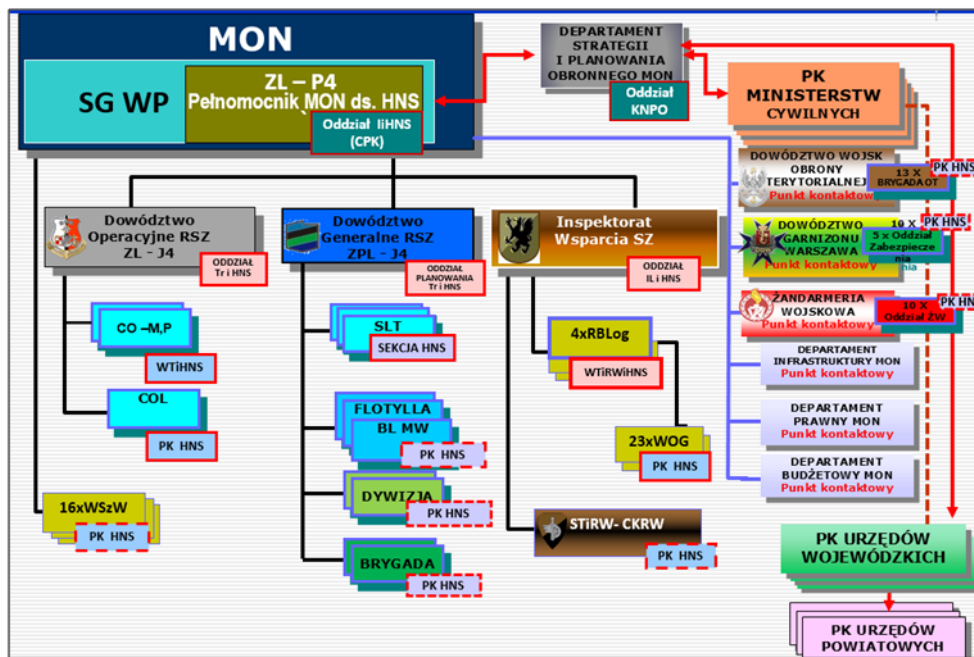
MON

SG WP

ZL – P4
Pełnomocnik MON ds. HNS

Oddział IiHNS
(CPK)

DEPARTAMENT
STRATEGII
I PLANOWANIA
OBRONNEGO MON

Oddział
KNPO

PK
MINISTERSTW
CYWILNYCH

DOWÓDZTWO WOJSK
OBRONY
TERYTORIALNEJ
Punkt kontaktowy

13 X
BRYGADA OT

PK HNS

DOWÓDZTWO
GARNIZONU
WARSZAWA
Punkt kontaktowy

10 X

PK HNS

5 x Oddział
Zabezpieczenia

ŻANDARMERIA
WOJSKOWA
Punkt kontaktowy

10 X
Oddział ŻW

PK HNS

DEPARTAMENT
INFRASTRUKTURY MON
Punkt kontaktowy

DEPARTAMENT
PRAWNY MON
Punkt kontaktowy

DEPARTAMENT
BUDŻETOWY MON
Punkt kontaktowy

Dowództwo
Operacyjne RSZ
ZL - J4

ODDZIAŁ
Tr i HNS

Dowództwo
Generalne RSZ
ZPL - J4

ODDZIAŁ
PLANOWANIA
Tr i HNS

Inspektorat
Wsparcia SZ

ODDZIAŁ
IL i HNS

CO –M,P

WTiHNS

COL

PK HNS

SLT

SEKCJA HNS

FLOTYLLA

BL MW

PK HNS

DYWIZJA

PK HNS

BRYGADA

PK HNS

4xRBLog

WTiRWiHNS

23xWOG

PK HNS

STiRW- CKRW

PK HNS

16xWSzW

PK HNS

PK URZĘDÓW
WOJEWÓDZKICH

PK URZĘDÓW
POWIATOWYCH